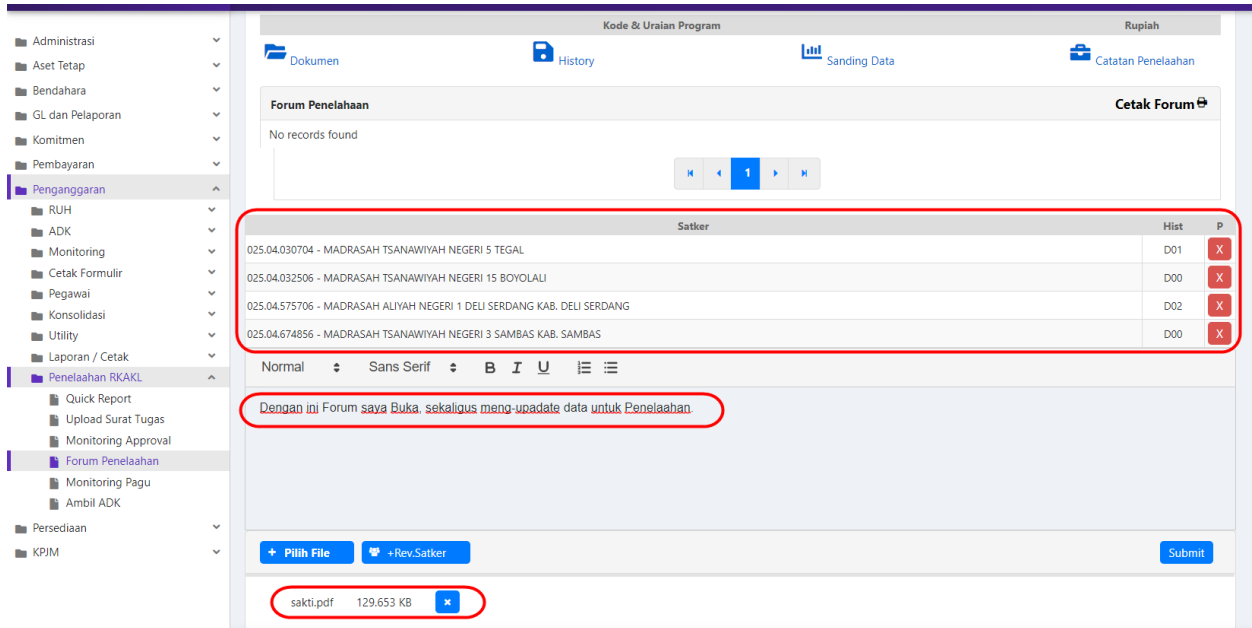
Administrasi
Aset Tetap
Bendahara
GL dan Pelaporan
Komitmen
Pembayaran
Penganggaran
RUH
ADK
Monitoring
Cetak Formulir
Pegawai
Konsolidasi
Utility
Laporan / Cetak
Penelaahan RKAKL
Quick Report
Upload Surat Tugas
Monitoring Approval
Forum Penelaahan
Monitoring Pagu
Ambil ADK
Persediaan
KPJM

| Kode & Uraian Program | Rupiah |
|---|---|

Dokumen History Sanding Data Catatan Penelaahan

Forum Penelaahan
Cetak Forum

No records found

1

| Satker | Hist | P |
|---|---|---|
| 025.04.030704 - MADRASAH TSANAWIYAH NEGERI 5 TEGAL | D01 | X |
| 025.04.032506 - MADRASAH TSANAWIYAH NEGERI 15 BOYOLALI | D00 | X |
| 025.04.575706 - MADRASAH ALIYAH NEGERI 1 DELI SERDANG KAB. DELI SERDANG | D02 | X |
| 025.04.674856 - MADRASAH TSANAWIYAH NEGERI 3 SAMBAS KAB. SAMBAS | D00 | X |

Normal Sans Serif B I U

Dengan ini Forum saya Buka, sekaligus meng-upadate data untuk Penelaahan.

+ Pilih File
+Rev.Satker
Submit

sakti.pdf 129.653 KB